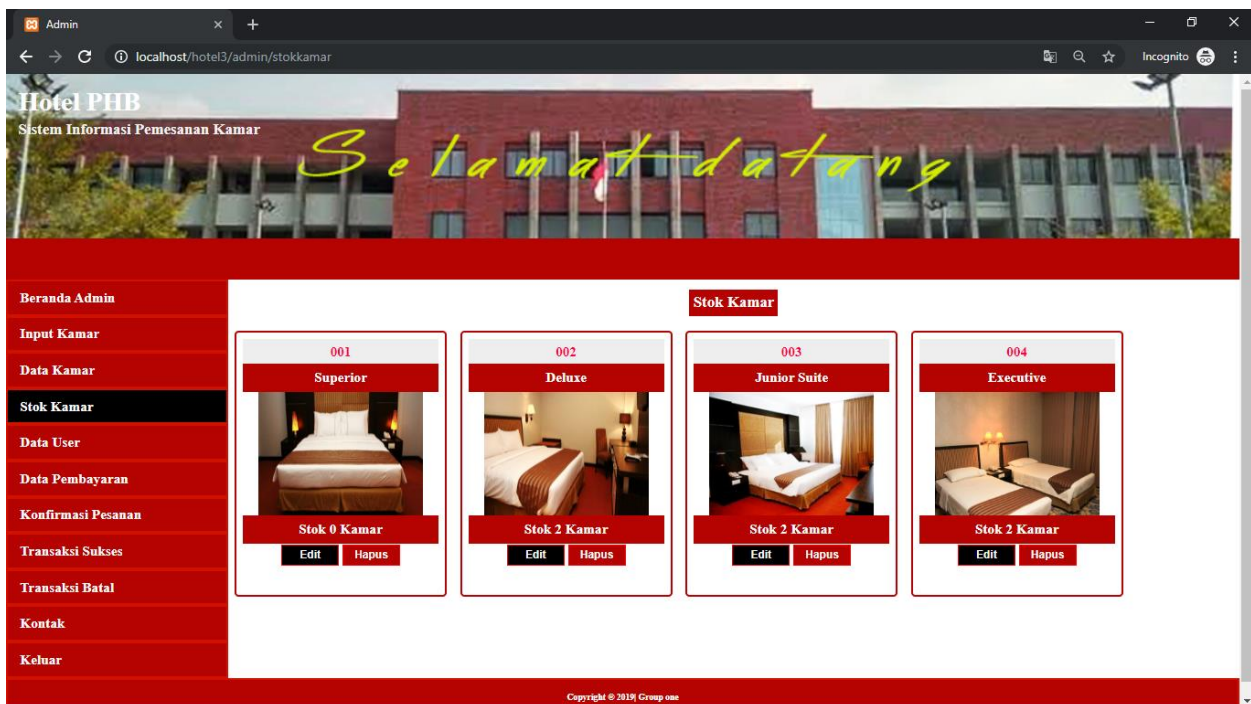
Admin
localhost/hotel3/admin/stokkamar
Incognito

Hotel PHB
Sistem Informasi Pemesanan Kamar
Selamat datang

Beranda Admin
Input Kamar
Data Kamar
Stok Kamar
Data User
Data Pembayaran
Konfirmasi Pesanan
Transaksi Sukses
Transaksi Batal
Kontak
Keluar

Stok Kamar

001
Superior
Stok 0 Kamar
Edit Hapus

002
Deluxe
Stok 2 Kamar
Edit Hapus

003
Junior Suite
Stok 2 Kamar
Edit Hapus

004
Executive
Stok 2 Kamar
Edit Hapus

Copyright © 2019| Group one